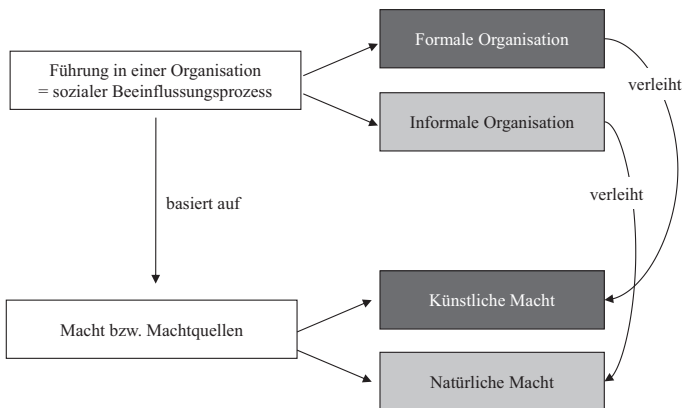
Führung in einer Organisation
= sozialer Beeinflussungsprozess

Formale Organisation

Informale Organisation

verleiht

verleiht

basiert auf

Macht bzw. Machtquellen

Künstliche Macht

Natürliche Macht